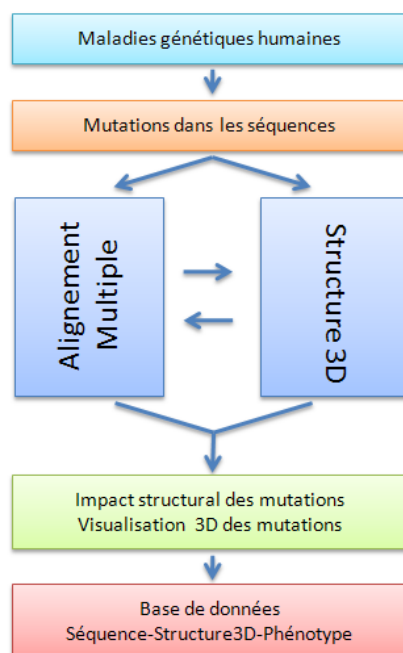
Maladies génétiques humaines

Mutations dans les séquences

Alignement Multiple

Structure 3D

Impact structural des mutations
Visualisation 3D des mutations

Base de données
Séquence-Structure3D-Phénotype